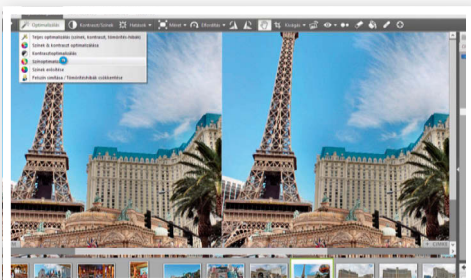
Optimalizálás | Kontraszt/Színek | Hatások | Méret | Elforgatás | Kivágás

Teljes optimalizálás (színek, kontraszt, fényerő/élesség)
Színek & kontraszt optimalizálása
Kontrasztoptimalizálás
Színoptimalizálás
Színek erősítése
Fotózás vakuval / fényviszonyok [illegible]